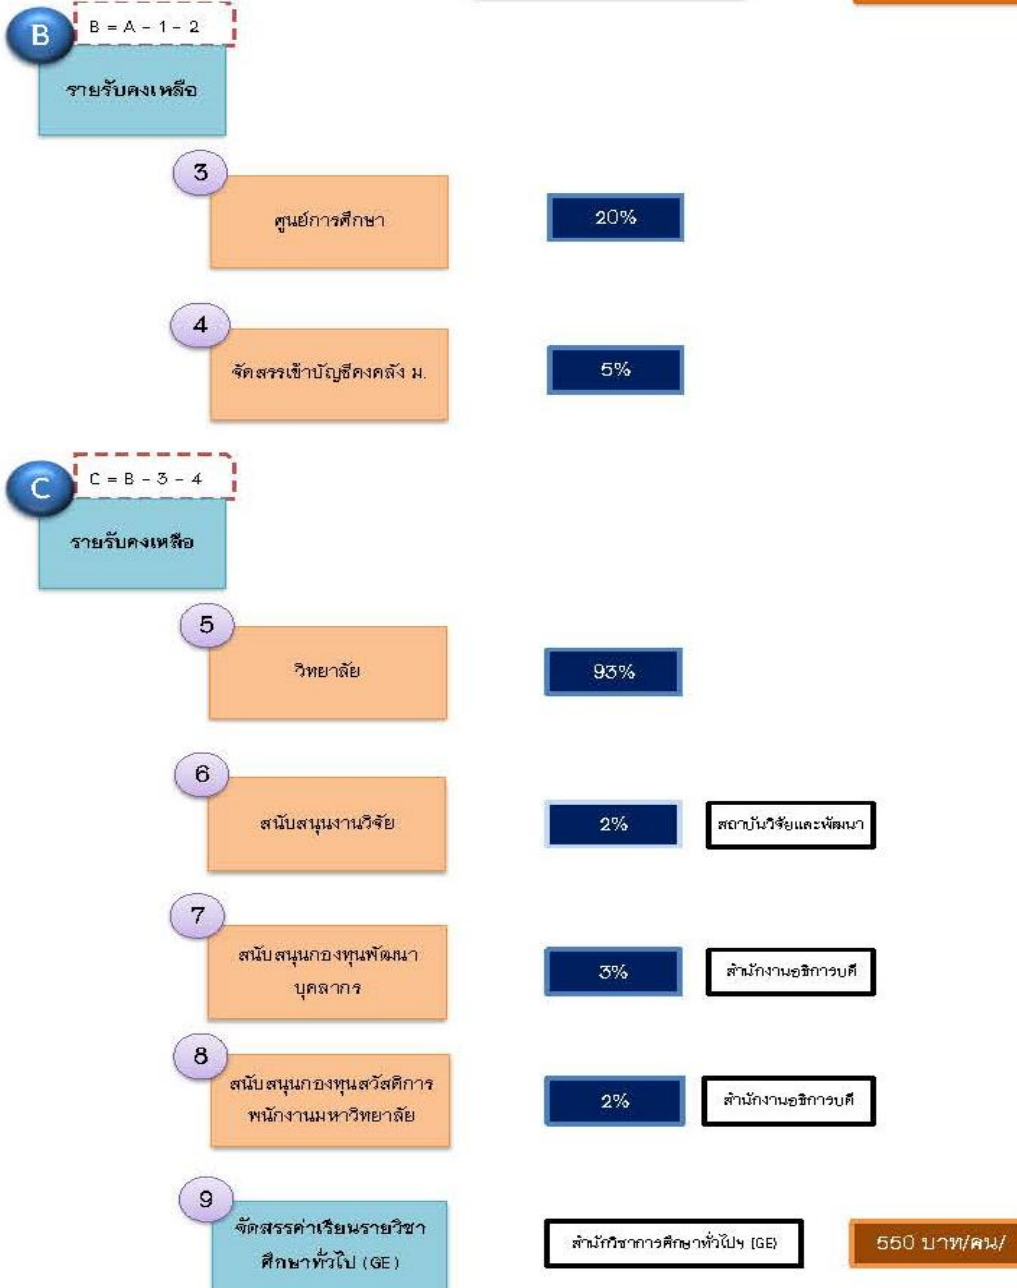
B

B = A - 1 - 2

รายรับคงเหลือ

3

ศูนย์การศึกษา

20%

4

จัดสรรเข้าบัญชีคงคลัง ม.

5%

C

C = B - 3 - 4

รายรับคงเหลือ

5

วิทยาลัย

93%

6

สนับสนุนงานวิจัย

2%

สถาบันวิจัยและพัฒนา

7

สนับสนุนกองทุนพัฒนาบุคลากร

3%

สำนักงานอธิการบดี

8

สนับสนุนกองทุนสวัสดิการพนักงานมหาวิทยาลัย

2%

สำนักงานอธิการบดี

9

จัดสรรค่าเรียนรายวิชาศึกษาทั่วไป (GE)

สำนักวิชาการศึกษาทั่วไปฯ (GE)

550 บาท/คน/